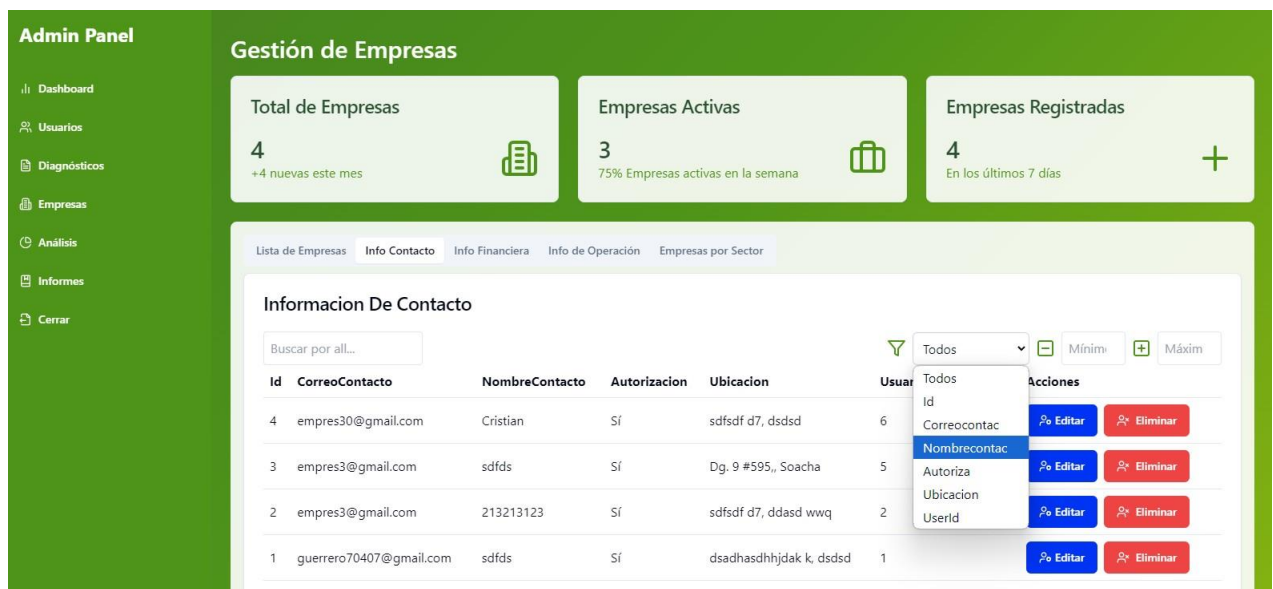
Admin Panel

Dashboard
Usuarios
Diagnósticos
Empresas
Análisis
Informes
Cerrar

Gestión de Empresas

Total de Empresas
4
+4 nuevas este mes

Empresas Activas
3
75% Empresas activas en la semana

Empresas Registradas
4
En los últimos 7 días

Lista de Empresas | Info Contacto | Info Financiera | Info de Operación | Empresas por Sector

Informacion De Contacto

Buscar por all...

Todos
Mínim
Máxim

Todos
Id
Correocontac
Nombrecontac
Autoriza
Ubicacion
UserId

| Id | CorreoContacto | NombreContacto | Autorizacion | Ubicacion | Usuar | Acciones |
|---|---|---|---|---|---|---|
| 4 | empres30@gmail.com | Cristian | Sí | sdfsdf d7, dsdsd | 6 | Editar Eliminar |
| 3 | empres3@gmail.com | sdfds | Sí | Dg. 9 #595,, Soacha | 5 | Editar Eliminar |
| 2 | empres3@gmail.com | 213213123 | Sí | sdfsdf d7, ddasd wwq | 2 | Editar Eliminar |
| 1 | guerrero70407@gmail.com | sdfds | Sí | dsadhasdhhjdak k, dsdsd | 1 | Editar Eliminar |